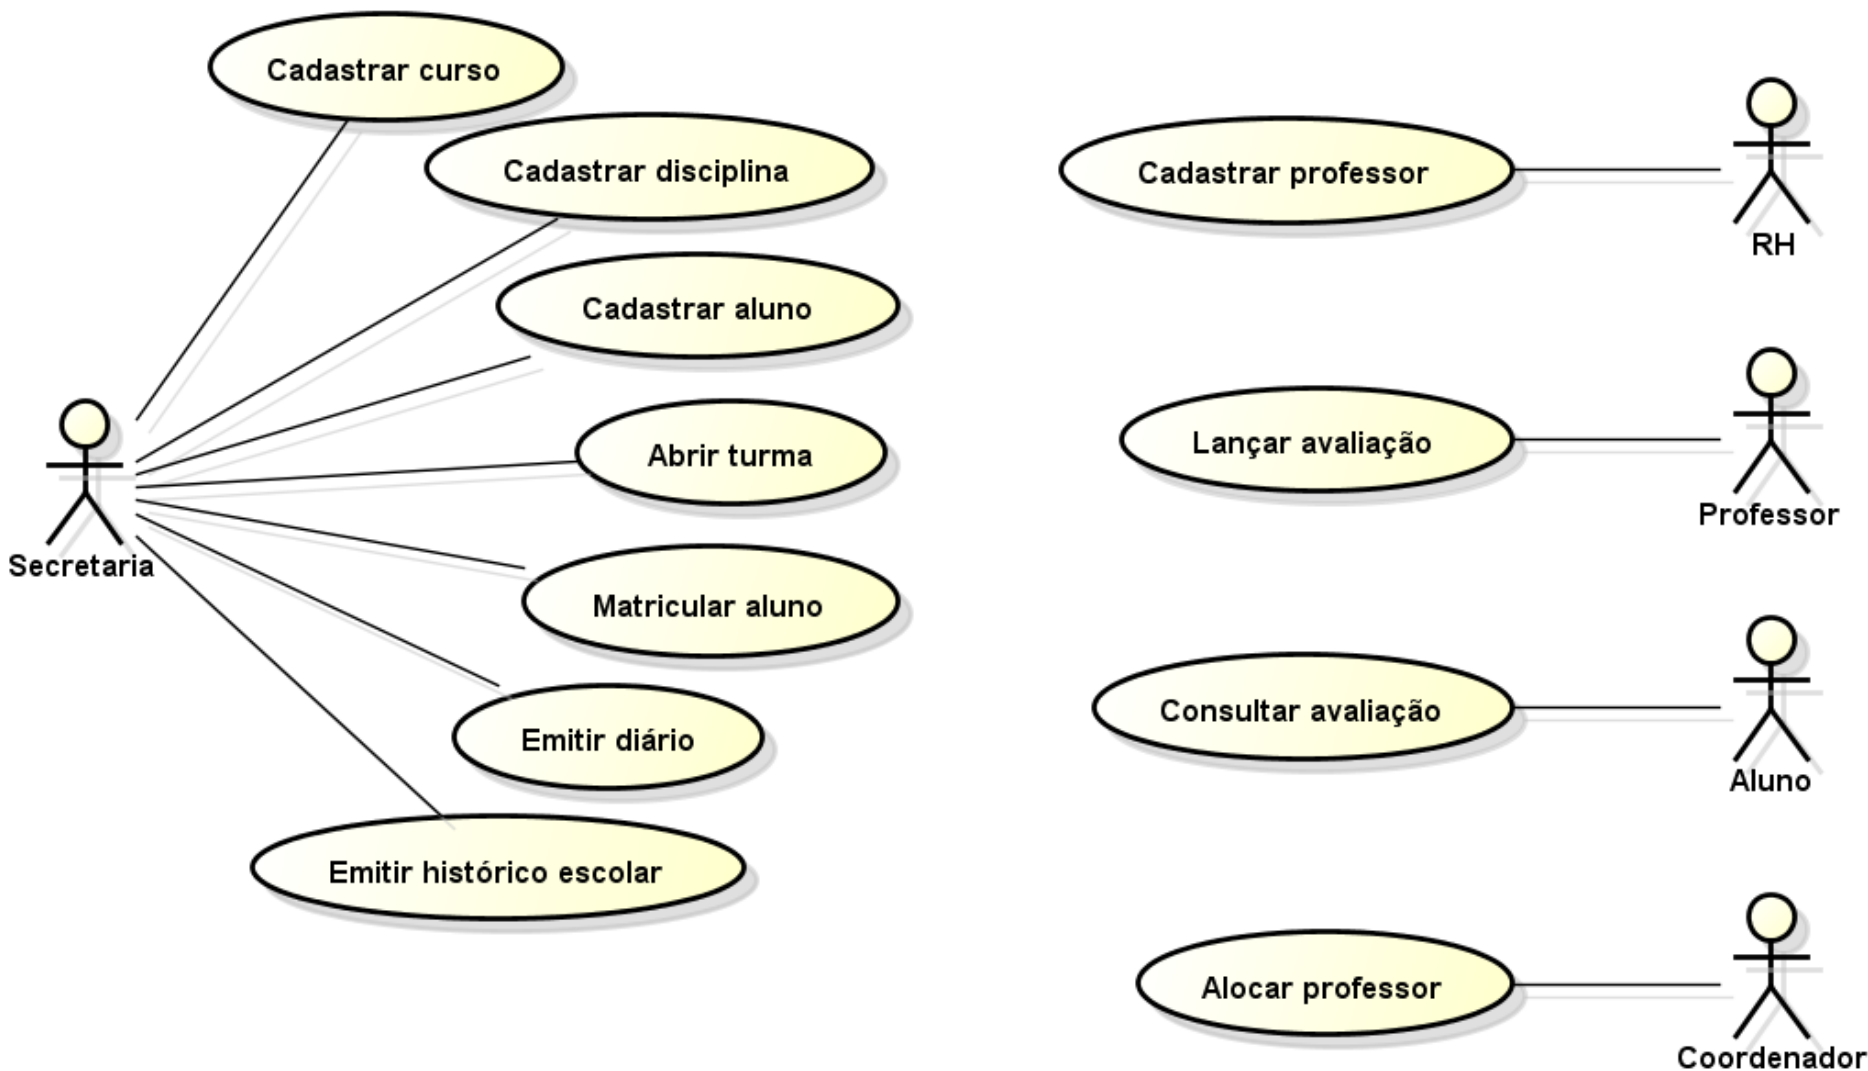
Cadastrar curso

Cadastrar disciplina

Cadastrar aluno

Abrir turma

Matricular aluno

Emitir diário

Emitir histórico escolar

Secretaria

Cadastrar professor

RH

Lançar avaliação

Professor

Consultar avaliação

Aluno

Alocar professor

Coordenador